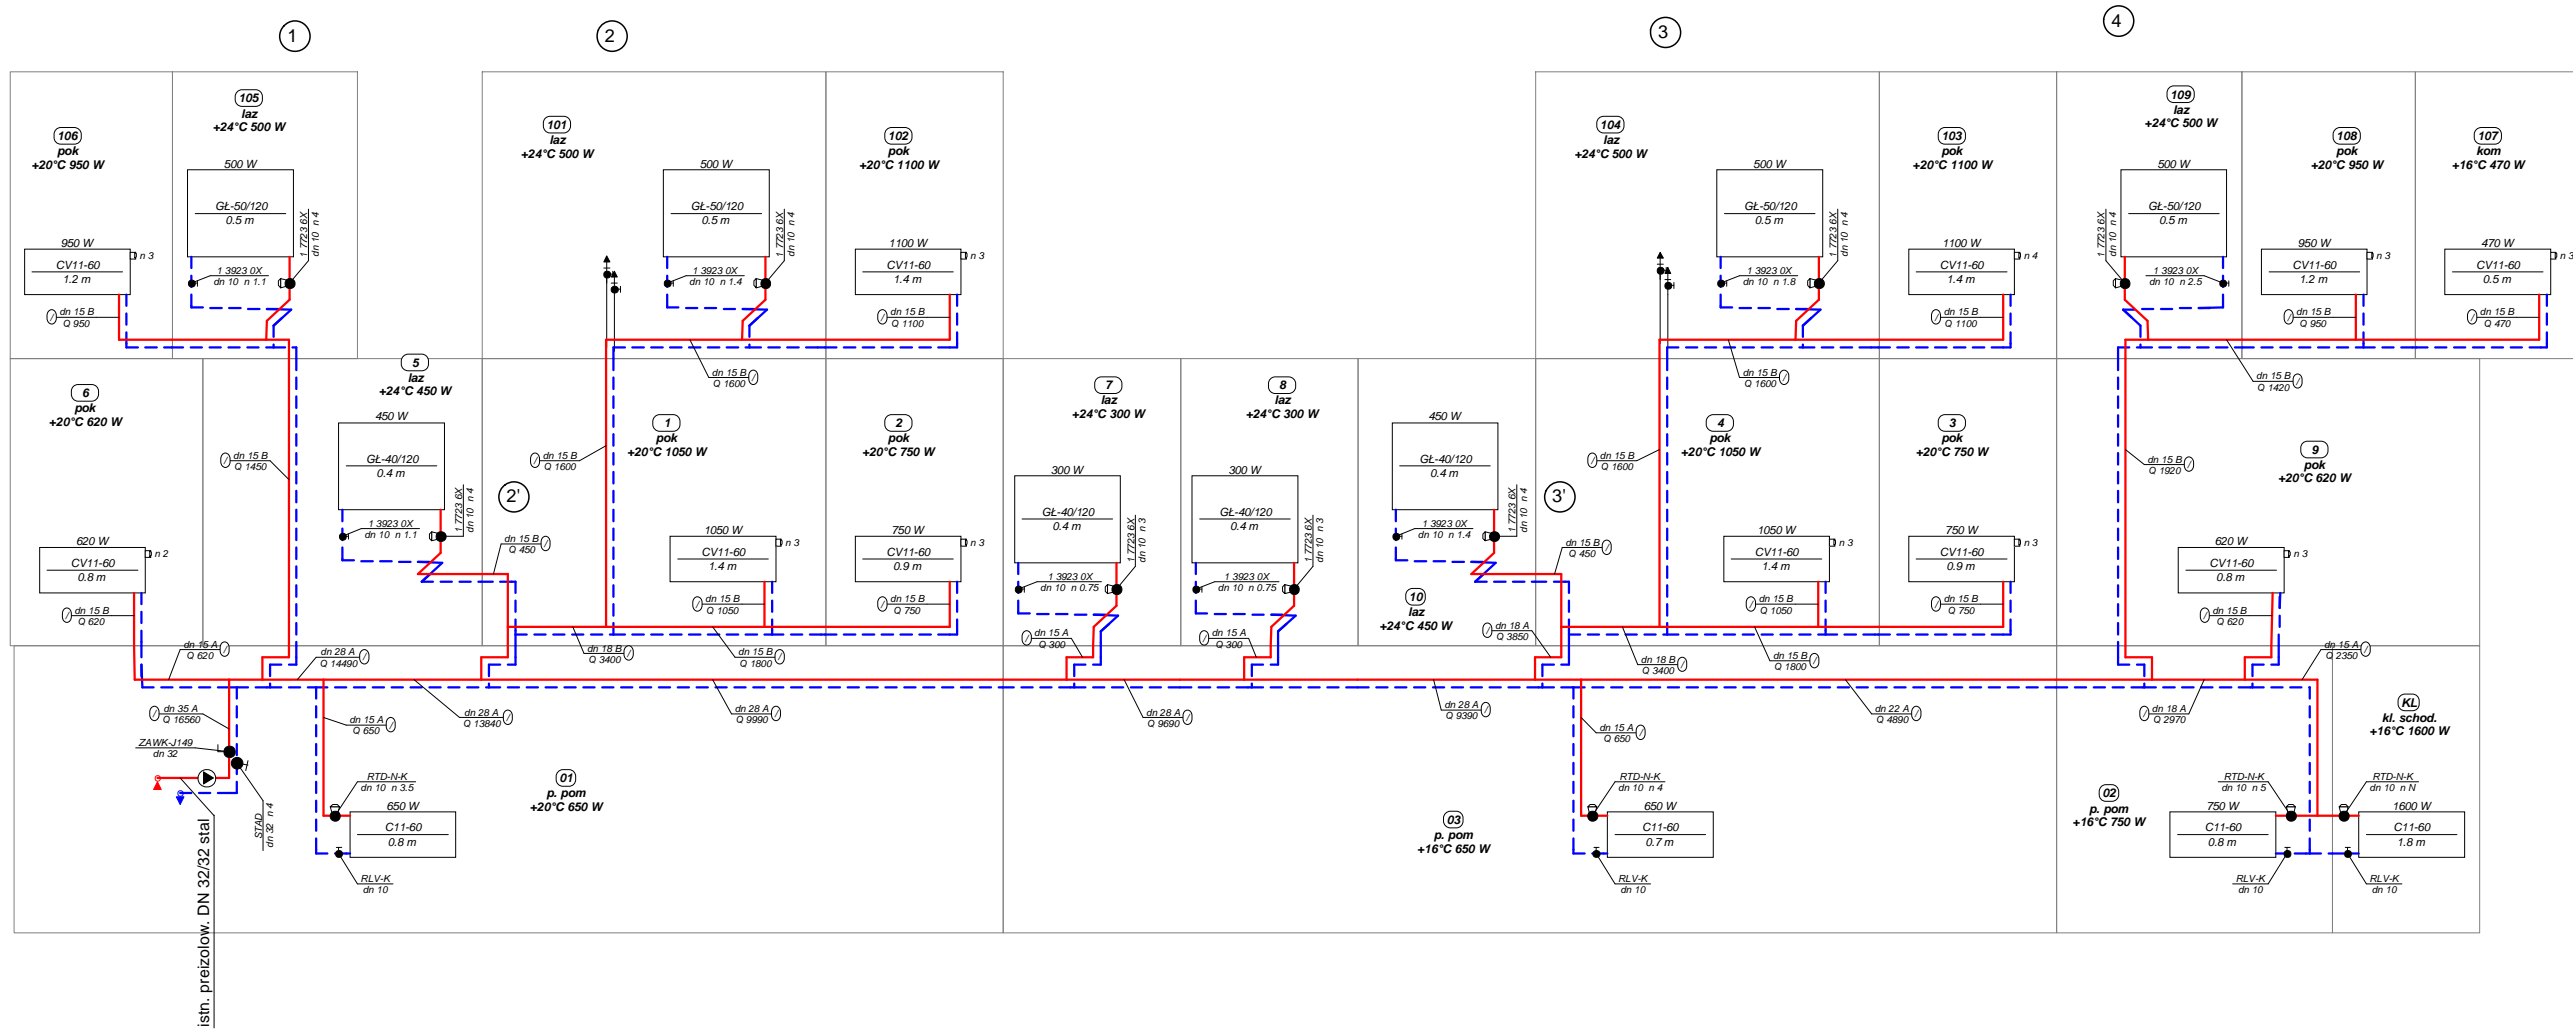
1 2 3 4

106
pok
+20°C 950 W

105
laz
+24°C 500 W

500 W
GŁ-50/120
0.5 m
1.7723 6X
dn 10 n 4

950 W
CV11-60
1.2 m
n 3

1.3923 0X
dn 10 n 1.1

dn 15 B
Q 950

101
laz
+24°C 500 W

500 W
GŁ-50/120
0.5 m
1.7723 6X
dn 10 n 4
1.3923 0X
dn 10 n 1.4

102
pok
+20°C 1100 W

1100 W
CV11-60
1.4 m
n 3
dn 15 B
Q 1100

104
laz
+24°C 500 W

500 W
GŁ-50/120
0.5 m
1.7723 6X
dn 10 n 4
1.3923 0X
dn 10 n 1.8

103
pok
+20°C 1100 W

1100 W
CV11-60
1.4 m
n 4
dn 15 B
Q 1100

109
laz
+24°C 500 W

500 W
GŁ-50/120
0.5 m
1.7723 6X
dn 10 n 4
1.3923 0X
dn 10 n 2.5

108
pok
+20°C 950 W

950 W
CV11-60
1.2 m
n 3
dn 15 B
Q 950

107
kom
+16°C 470 W

470 W
CV11-60
0.5 m
n 3
dn 15 B
Q 470

6
pok
+20°C 620 W

dn 15 B
Q 1450

5
laz
+24°C 450 W

450 W
GŁ-40/120
0.4 m
1.7723 6X
dn 10 n 4
1.3923 0X
dn 10 n 1.1

620 W
CV11-60
0.8 m
n 2
dn 15 B
Q 620

dn 15 B
Q 1600

dn 15 B
Q 1600

1
pok
+20°C 1050 W

2
pok
+20°C 750 W

2'

dn 15 B
Q 450

1050 W
CV11-60
1.4 m
n 3
dn 15 B
Q 1050

750 W
CV11-60
0.9 m
n 3
dn 15 B
Q 750

7
laz
+24°C 300 W

300 W
GŁ-40/120
0.4 m
1.7723 6X
dn 10 n 3
1.3923 0X
dn 10 n 0.75

8
laz
+24°C 300 W

300 W
GŁ-40/120
0.4 m
1.7723 6X
dn 10 n 3
1.3923 0X
dn 10 n 0.75

450 W
GŁ-40/120
0.4 m
1.7723 6X
dn 10 n 4
1.3923 0X
dn 10 n 1.4

10
laz
+24°C 450 W

3'

dn 15 B
Q 1600

dn 15 B
Q 1600

4
pok
+20°C 1050 W

3
pok
+20°C 750 W

dn 15 B
Q 450

1050 W
CV11-60
1.4 m
n 3
dn 15 B
Q 1050

750 W
CV11-60
0.9 m
n 3
dn 15 B
Q 750

dn 15 B
Q 1420

dn 15 B
Q 1920

9
pok
+20°C 620 W

620 W
CV11-60
0.8 m
n 3
dn 15 B
Q 620

dn 15 A
Q 620

dn 28 A
Q 14490

dn 18 B
Q 3400

dn 15 B
Q 1800

dn 15 A
Q 300

dn 15 A
Q 300

dn 18 A
Q 3850

dn 18 B
Q 3400

dn 15 B
Q 1800

dn 15 A
Q 2350

dn 35 A
Q 16560

ZAWK-J149
dn 32

dn 15 A
Q 650

dn 28 A
Q 13840

dn 28 A
Q 9990

dn 28 A
Q 9690

dn 28 A
Q 9390

dn 22 A
Q 4890

dn 18 A
Q 2970

KL
kl. schod.
+16°C 1600 W

STAD
dn 32 n 4

RTD-N-K
dn 10 n 3.5
650 W
C11-60
0.8 m
RLV-K
dn 10

01
p. pom
+20°C 650 W

03
p. pom
+16°C 650 W

dn 15 A
Q 650
RTD-N-K
dn 10 n 4
650 W
C11-60
0.7 m
RLV-K
dn 10

02
p. pom
+16°C 750 W

RTD-N-K
dn 10 n 5
750 W
C11-60
0.8 m
RLV-K
dn 10

RTD-N-K
dn 10 n N
1600 W
C11-60
1.8 m
RLV-K
dn 10

istn. preizolow. DN 32/32 stal